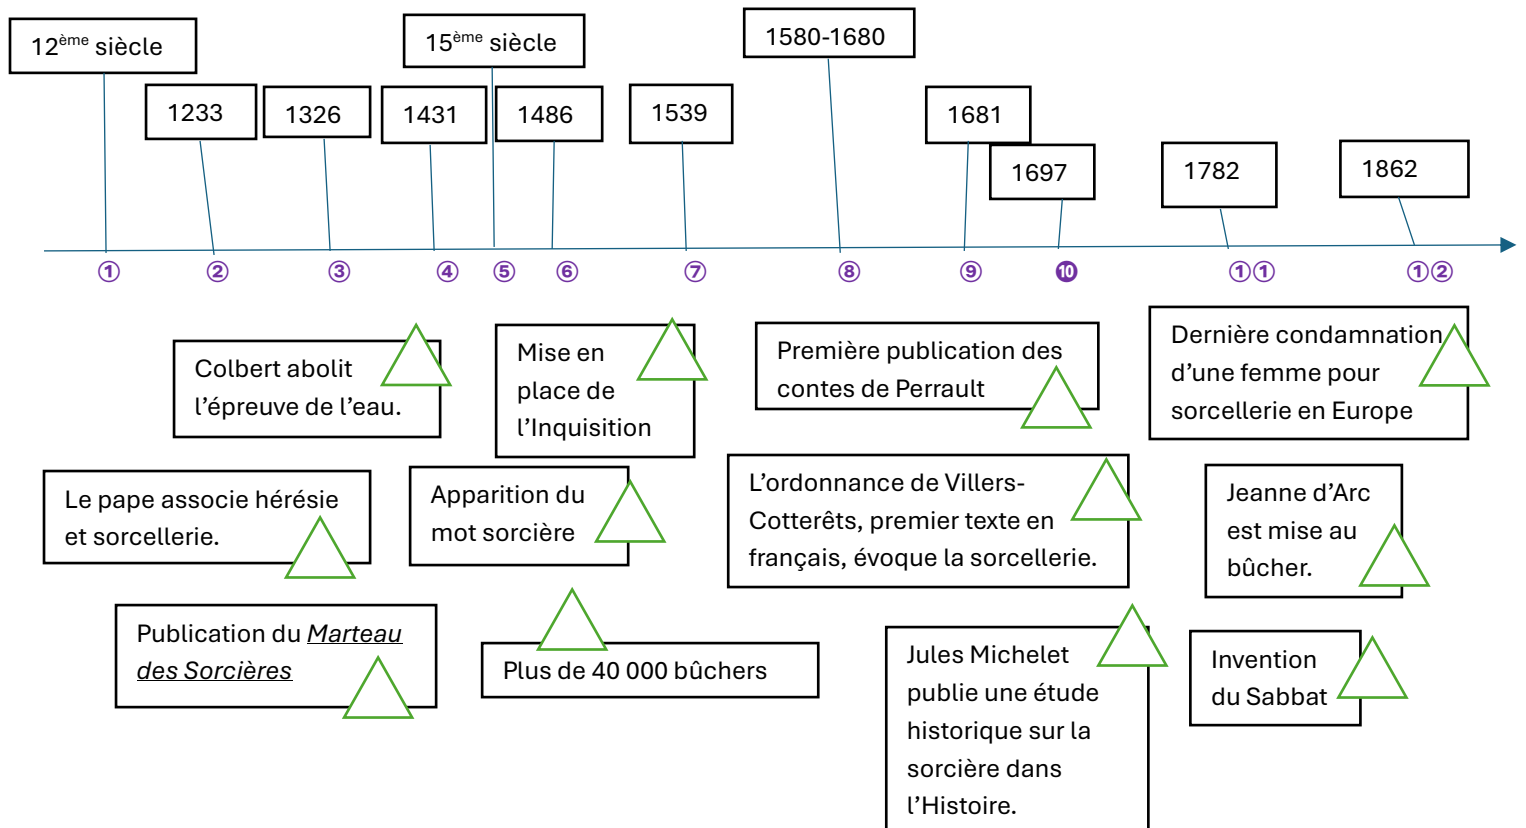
12$^{ème}$ siècle

1233

1326

15$^{ème}$ siècle

1431

1486

1539

1580-1680

1681

1697

1782

1862

① ② ③ ④ ⑤ ⑥ ⑦ ⑧ ⑨ ⑩ ①① ①②

Colbert abolit l'épreuve de l'eau.

Mise en place de l'Inquisition

Première publication des contes de Perrault

Dernière condamnation d'une femme pour sorcellerie en Europe

Le pape associe hérésie et sorcellerie.

Apparition du mot sorcière

L'ordonnance de Villers-Cotterêts, premier texte en français, évoque la sorcellerie.

Jeanne d'Arc est mise au bûcher.

Publication du Marteau des Sorcières

Plus de 40 000 bûchers

Jules Michelet publie une étude historique sur la sorcière dans l'Histoire.

Invention du Sabbat